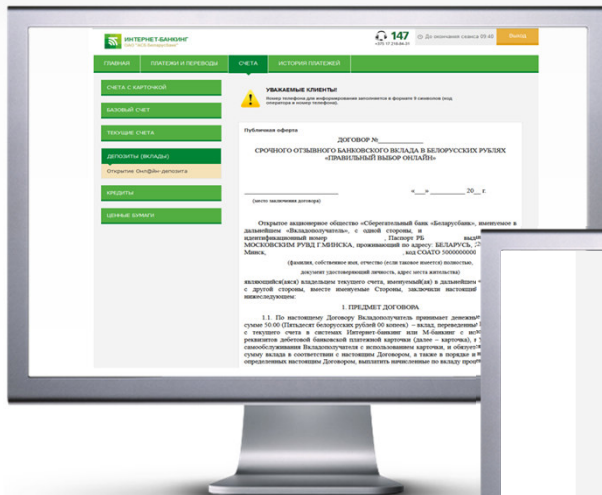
ИНТЕРНЕТ-БАНКИНГ
ОАО "АСБ Беларусбанк"

147
+375 17 218-84-31

До окончания сеанса 09:48

Выход

ГЛАВНАЯ | ПЛАТЕЖИ И ПЕРЕВОДЫ | СЧЕТА | ИСТОРИЯ ПЛАТЕЖЕЙ

СЧЕТА С КАРТОЧКОЙ

БАЗОВЫЙ СЧЕТ

ТЕКУЩИЕ СЧЕТА

ДЕПОЗИТЫ (ВКЛАДЫ)

Открытие Онлайн-депозита

КРЕДИТЫ

ЦЕННЫЕ БУМАГИ

УВАЖАЕМЫЕ КЛИЕНТЫ!
Номер телефона для информирования заполняется в формате 9 символов (код оператора и номер телефона).

Публичная оферта

ДОГОВОР №____________

СРОЧНОГО ОТЗЫВНОГО БАНКОВСКОГО ВКЛАДА В БЕЛОРУССКИХ РУБЛЯХ «ПРАВИЛЬНЫЙ ВЫБОР ОНЛАЙН»

____________________ «__»________26__г.
(место заключения договора)

Открытое акционерное общество «Сберегательный банк «Беларусбанк», именуемое в дальнейшем «Вкладополучатель», с одной стороны, и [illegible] идентификационный номер __________, Паспорт РБ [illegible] выд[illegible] МОСКОВСКИМ РУВД Г.МИНСКА, проживающий по адресу: БЕЛАРУСЬ, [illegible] Минск, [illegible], код СОАТО 5000000000

(фамилия, собственное имя, отчество (если таковое имеется) полностью, документ удостоверяющий личность, адрес места жительства)

являющийся(аяся) владельцем текущего счета, именуемый(ая) в дальнейшем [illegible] с другой стороны, вместе именуемые Стороны, заключили настоящий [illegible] нижеследующем:

1. ПРЕДМЕТ ДОГОВОРА

1.1. По настоящему Договору Вкладополучатель принимает денежн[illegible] сумме 50.00 (Пятьдесят белорусских рублей 00 копеек) – вклад, переведенны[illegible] с текущего счета в системах Интернет-банкинг или М-банкинг с исп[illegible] реквизитов дебетовой банковской платежной карточки (далее – карточка), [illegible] самообслуживания Вкладополучателя с использованием карточки, и обязует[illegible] сумму вклада в соответствии с настоящим Договором, а также в порядке и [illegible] определенных настоящим Договором, выплатить начисленные по вкладу проц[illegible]